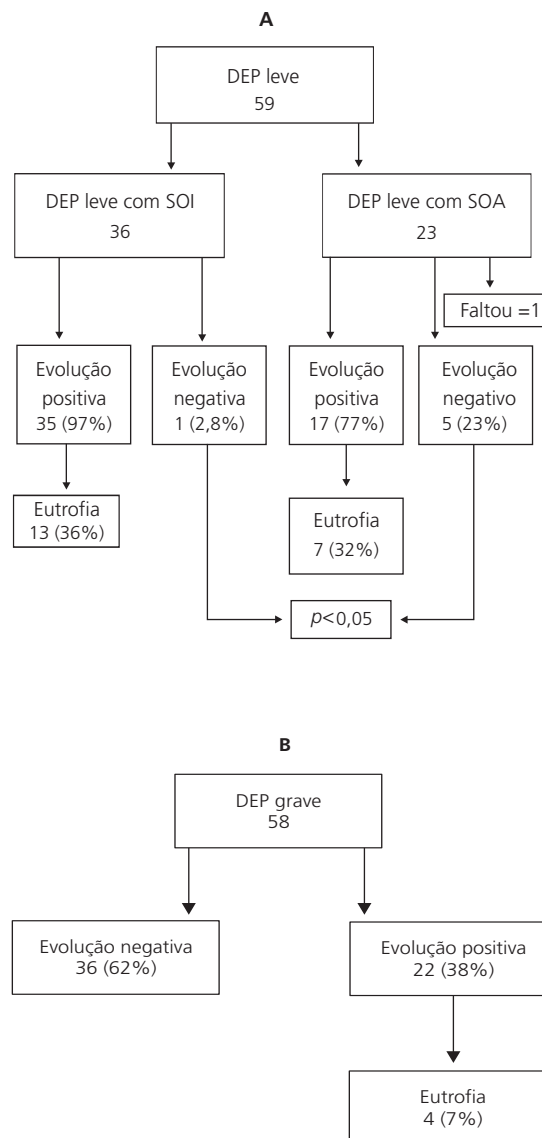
A

DEP leve
59

DEP leve com SOI
36

DEP leve com SOA
23

Faltou =1

Evolução positiva
35 (97%)

Evolução negativa
1 (2,8%)

Evolução positiva
17 (77%)

Evolução negativo
5 (23%)

Eutrofia
13 (36%)

Eutrofia
7 (32%)

$p$<0,05

B

DEP grave
58

Evolução negativa
36 (62%)

Evolução positiva
22 (38%)

Eutrofia
4 (7%)